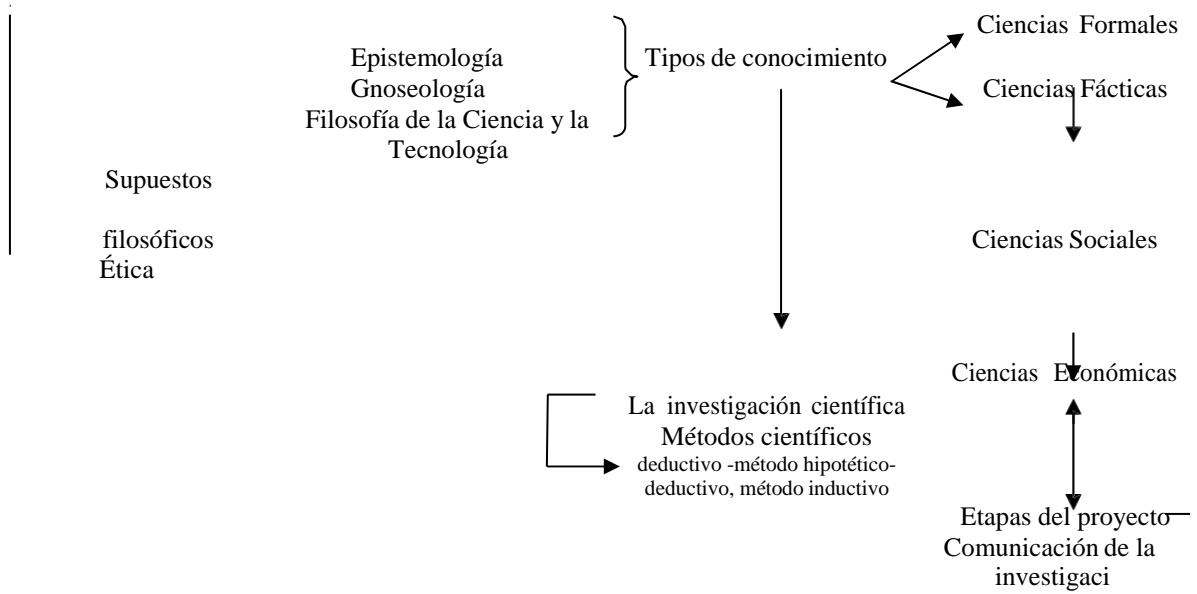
Epistemología
Gnoseología
Filosofía de la Ciencia y la Tecnología

Tipos de conocimiento

Ciencias Formales

Ciencias Fácticas

Supuestos

filosóficos
Ética

Ciencias Sociales

Ciencias Económicas

La investigación científica
Métodos científicos
deductivo -método hipotético-deductivo, método inductivo

Etapas del proyecto
Comunicación de la investigaci